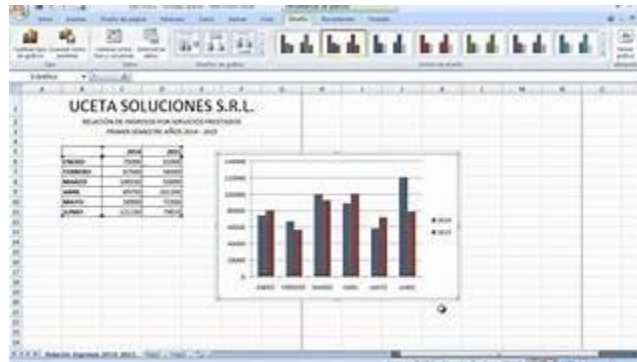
UCETA SOLUCIONES S.R.L.

RELACIÓN DE INGRESOS POR SERVICIOS PRESTADOS

PRIMER SEMESTRE AÑOS 2014 - 2015

| | 2014 | 2015 |
|---|---|---|
| ENERO | 75000 | 80000 |
| FEBRERO | 67500 | 58000 |
| MARZO | 100500 | 95000 |
| ABRIL | 89750 | 102000 |
| MAYO | 58900 | 71000 |
| JUNIO | 121200 | 79850 |

140000
120000
100000
80000
60000
40000
20000
0

ENERO FEBRERO MARZO ABRIL MAYO JUNIO

2014
2015

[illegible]